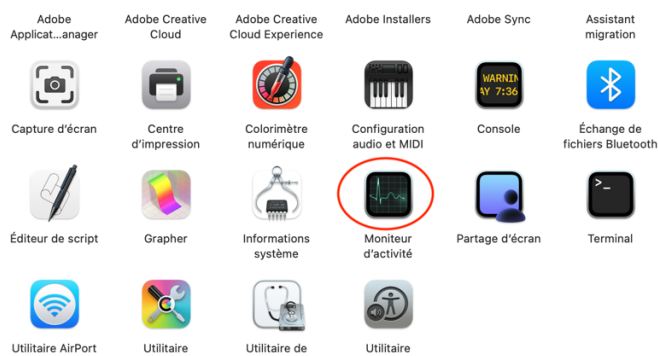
Adobe Applicat...anager

Adobe Creative Cloud

Adobe Creative Cloud Experience

Adobe Installers

Adobe Sync

Assistant migration

Capture d'écran

Centre d'impression

Colorimètre numérique

Configuration audio et MIDI

WARNIN
AY 7:36

Console

Échange de fichiers Bluetooth

Éditeur de script

Grapher

Informations système

Moniteur d'activité

Partage d'écran

>_

Terminal

Utilitaire AirPort

Utilitaire

Utilitaire de

Utilitaire